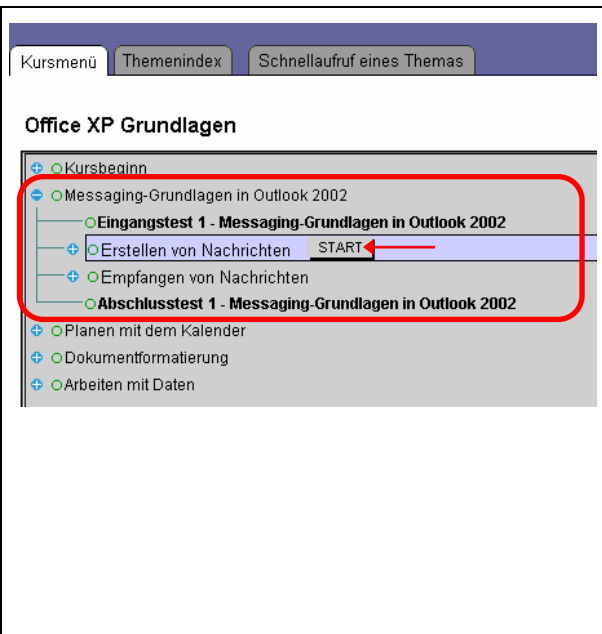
Kursmenü | Themenindex | Schnellaufruf eines Themas

Office XP Grundlagen

Kursbeginn
Messaging-Grundlagen in Outlook 2002
Eingangstest 1 - Messaging-Grundlagen in Outlook 2002
Erstellen von Nachrichten START
Empfangen von Nachrichten
Abschlusstest 1 - Messaging-Grundlagen in Outlook 2002
Planen mit dem Kalender
Dokumentformatierung
Arbeiten mit Daten